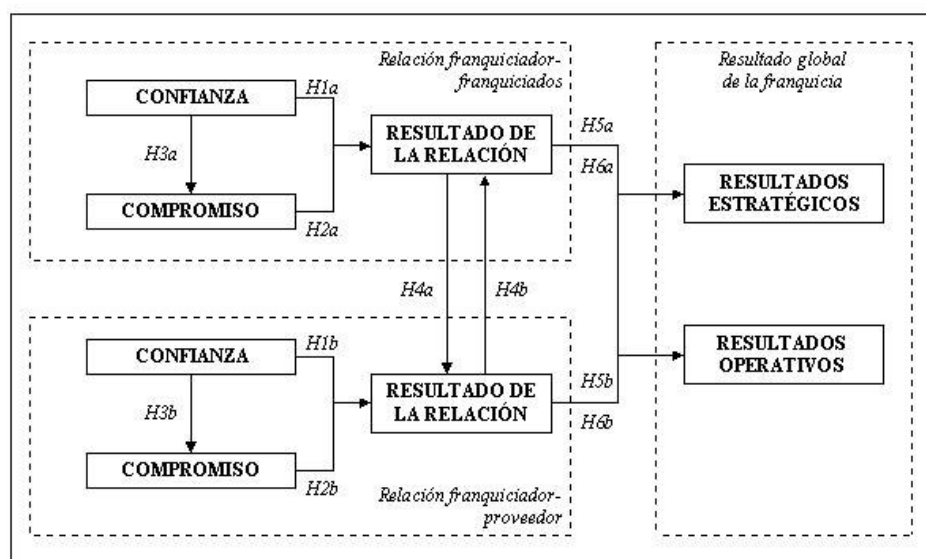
Relación franquiciador-franquiciados

CONFIANZA

H1a

H3a

RESULTADO DE LA RELACIÓN

COMPROMISO

H2a

Resultado global de la franquicia

H5a

H6a

RESULTADOS ESTRATÉGICOS

H4a

H4b

CONFIANZA

H1b

H3b

RESULTADO DE LA RELACIÓN

COMPROMISO

H2b

Relación franquiciador-proveedor

H5b

H6b

RESULTADOS OPERATIVOS